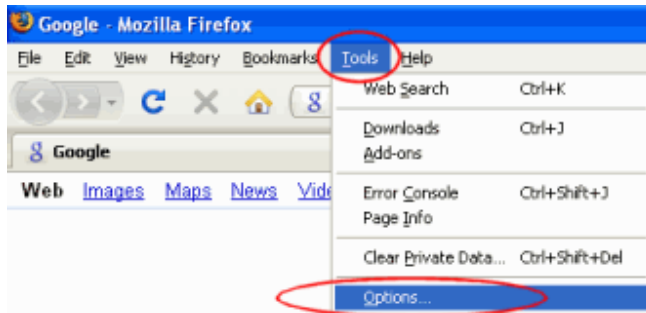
Google - Mozilla Firefox

File Edit View History Bookmarks Tools Help

Web Search Ctrl+K

Downloads Ctrl+J
Add-ons

Error Console Ctrl+Shift+J
Page Info

Clear Private Data... Ctrl+Shift+Del

Options...

Google

Web Images Maps News Vide